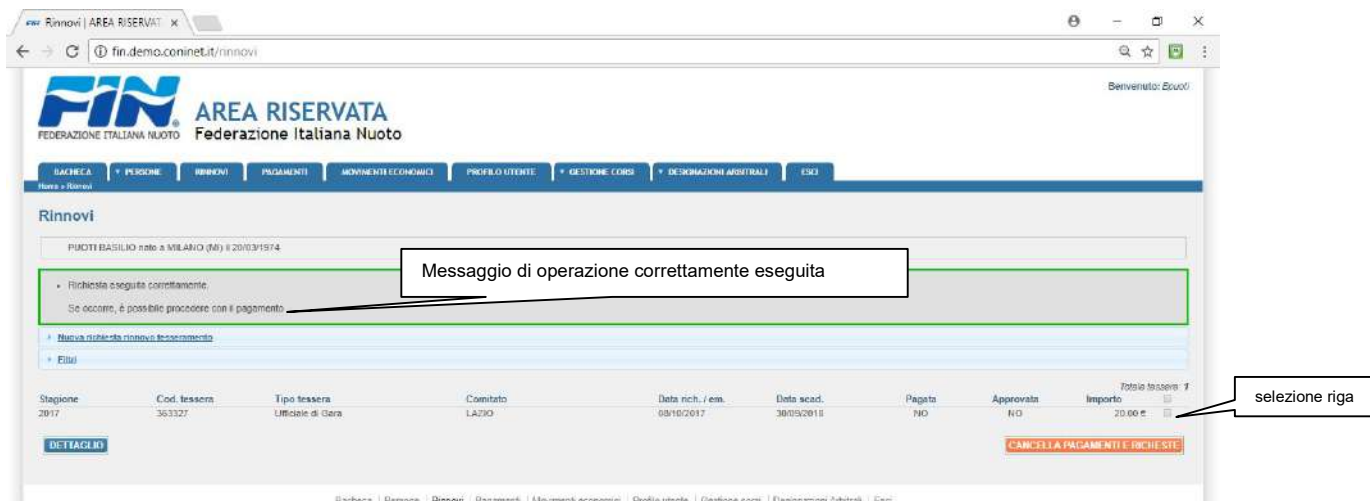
FIN Rinnovi | AREA RISERVAT ×

fin.demo.coninet.it/rinnovi

FIN FEDERAZIONE ITALIANA NUOTO

AREA RISERVATA
Federazione Italiana Nuoto

Benvenuto: Epuoti

BACHECA | ▾ PERSONE | RINNOVI | PAGAMENTI | MOVIMENTI ECONOMICI | PROFILO UTENTE | ▾ GESTIONE CORSI | ▾ DESIGNAZIONI ARBITRALI | ESCI

Home » Rinnovi

Rinnovi

PUOTI BASILIO nato a MILANO (MI) il 20/03/1974

Messaggio di operazione correttamente eseguita

• Richiesta eseguita correttamente.

Se occorre, è possibile procedere con il pagamento

+ Nuova richiesta rinnovo tesseramento

+ Filtri

Totale tessere: 1

| Stagione | Cod. tessera | Tipo tessera | Comitato | Data rich. / em. | Data scad. | Pagata | Approvata | Importo | |
|---|---|---|---|---|---|---|---|---|---|
| 2017 | 363327 | Ufficiale di Gara | LAZIO | 08/10/2017 | 30/09/2018 | NO | NO | 20,00 € | |

selezione riga

DETTAGLIO

CANCELLA PAGAMENTI E RICHIESTE

Bacheca | Persone | Rinnovi | Pagamenti | Movimenti economici | Profilo utente | Gestione corsi | Designazioni Arbitrali | Esci